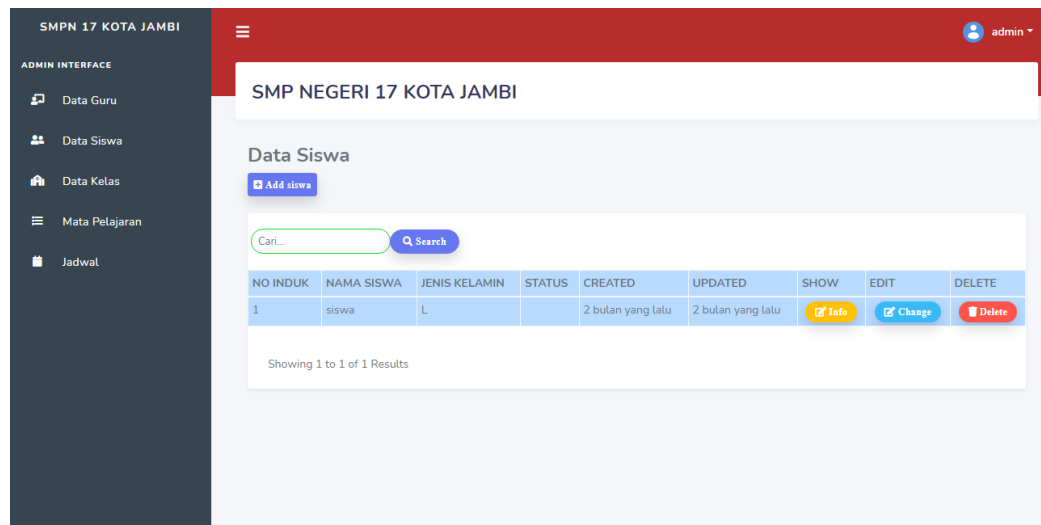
SMPN 17 KOTA JAMBI

ADMIN INTERFACE

Data Guru

Data Siswa

Data Kelas

Mata Pelajaran

Jadwal

admin

SMP NEGERI 17 KOTA JAMBI

Data Siswa

Add siswa

Cari...

Search

| NO INDUK | NAMA SISWA | JENIS KELAMIN | STATUS | CREATED | UPDATED | SHOW | EDIT | DELETE |
|---|---|---|---|---|---|---|---|---|
| 1 | siswa | L | | 2 bulan yang lalu | 2 bulan yang lalu | Info | Change | Delete |

Showing 1 to 1 of 1 Results